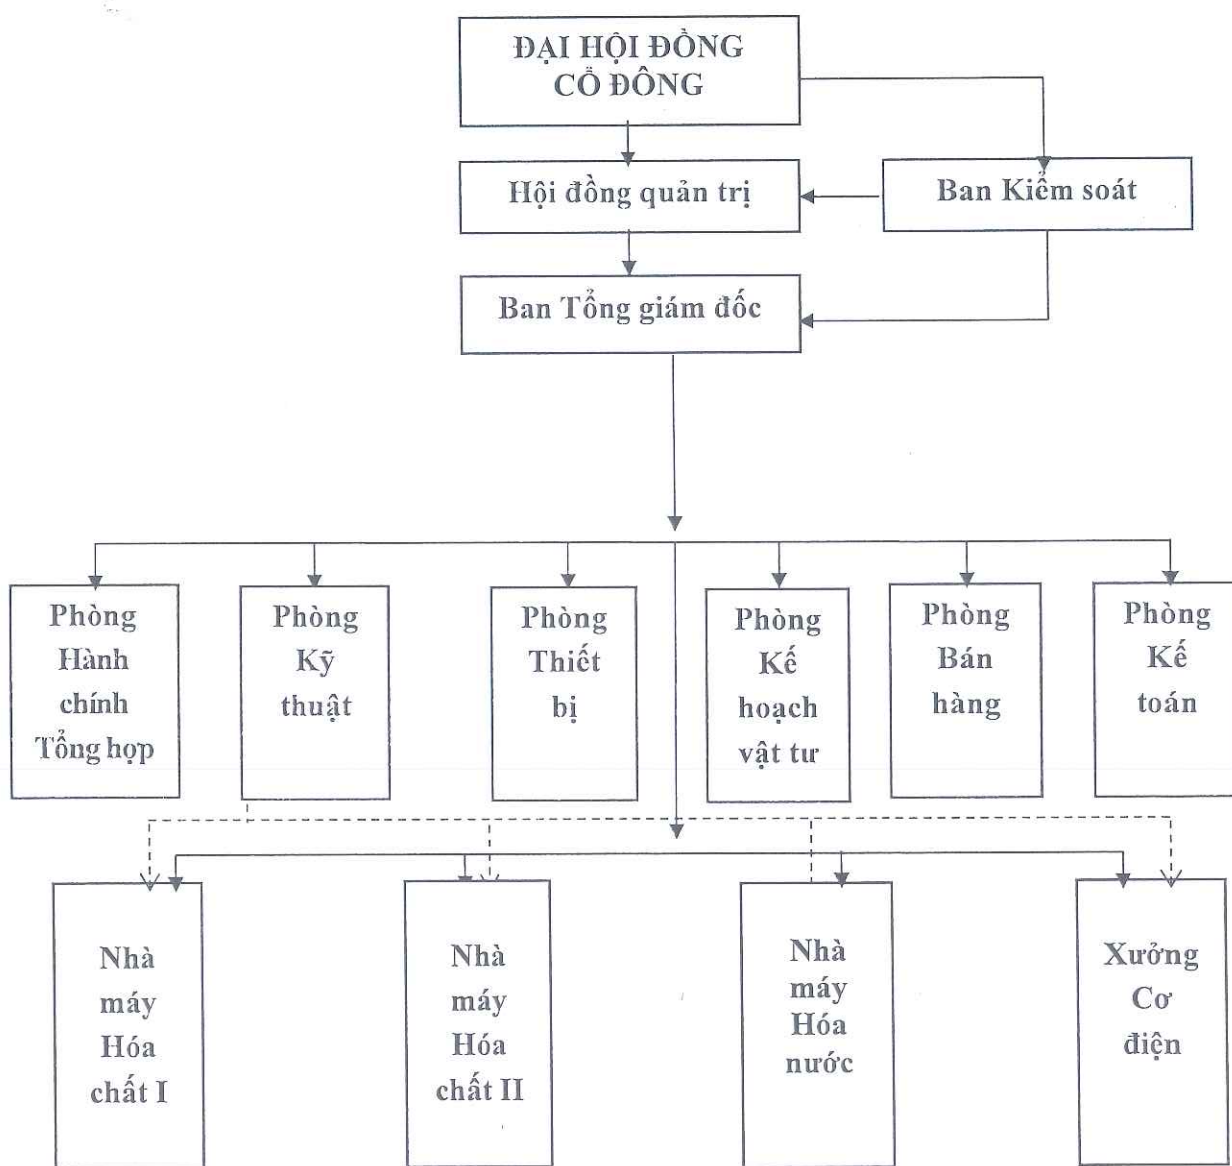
ĐẠI HỘI ĐỒNG CỔ ĐÔNG

Hội đồng quản trị

Ban Kiểm soát

Ban Tổng giám đốc

Phòng Hành chính Tổng hợp

Phòng Kỹ thuật

Phòng Thiết bị

Phòng Kế hoạch vật tư

Phòng Bán hàng

Phòng Kế toán

Nhà máy Hóa chất I

Nhà máy Hóa chất II

Nhà máy Hóa nước

Xưởng Cơ điện